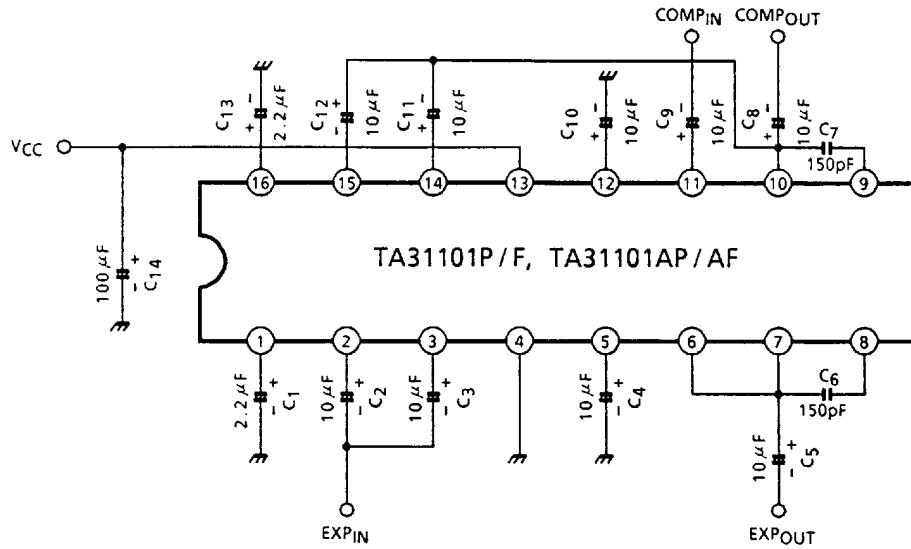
$COMP_{IN}$ $COMP_{OUT}$

$C_{13}$ 2.2 $\mu$F $C_{12}$ 10 $\mu$F $C_{11}$ 10 $\mu$F $C_{10}$ 10 $\mu$F $C_9$ 10 $\mu$F $C_8$ 10 $\mu$F $C_7$ 150pF

$V_{CC}$

16 15 14 13 12 11 10 9

100 $\mu$F $C_{14}$

TA31101P / F, TA31101AP / AF

1 2 3 4 5 6 7 8

2.2 $\mu$F $C_1$ 10 $\mu$F $C_2$ 10 $\mu$F $C_3$ 10 $\mu$F $C_4$ $C_6$ 150pF 10 $\mu$F $C_5$

$EXP_{IN}$ $EXP_{OUT}$